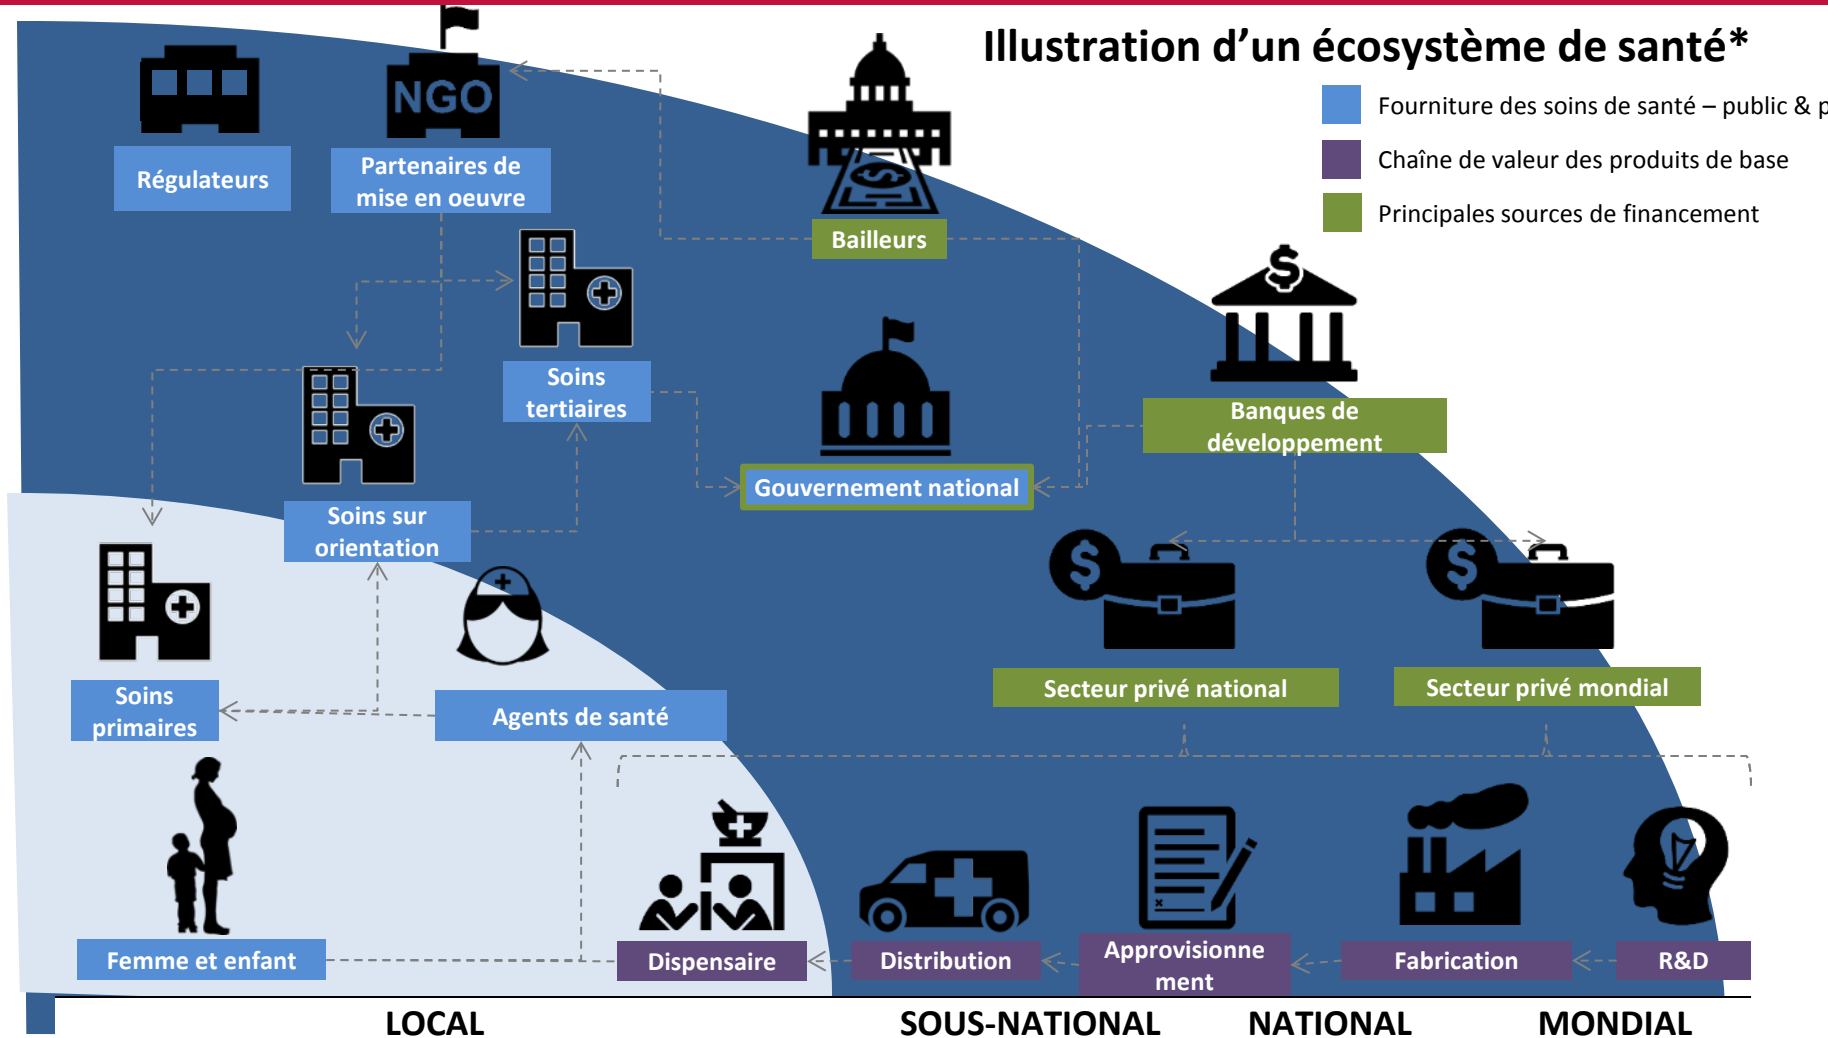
Illustration d'un écosystème de santé*

Fourniture des soins de santé – public & p

Chaîne de valeur des produits de base

Principales sources de financement

NGO

Régulateurs

Partenaires de mise en oeuvre

Bailleurs

Soins tertiaires

Gouvernement national

Banques de développement

Soins sur orientation

Secteur privé national

Secteur privé mondial

Soins primaires

Agents de santé

Femme et enfant

Dispensaire

Distribution

Approvisionnement

Fabrication

R&D

LOCAL

SOUS-NATIONAL

NATIONAL

MONDIAL